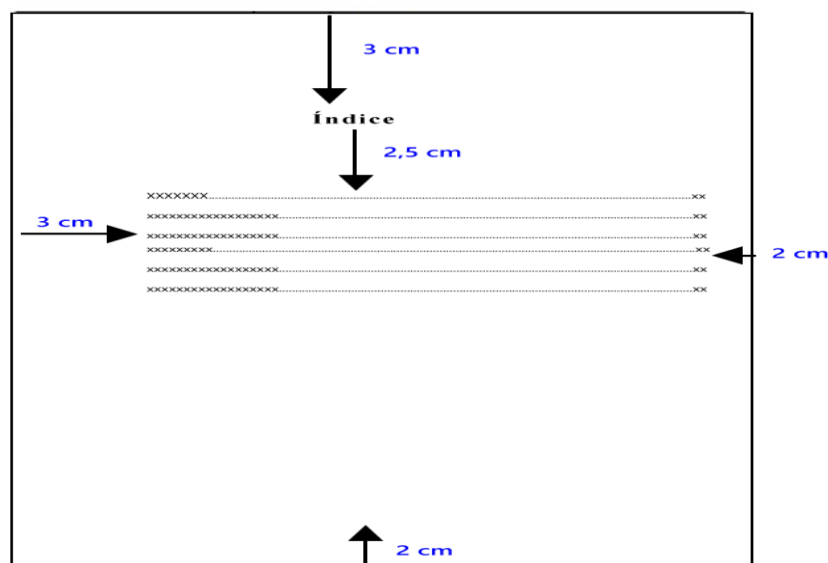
3 cm

Índice

2,5 cm

XXXXXXX..................................................................................................xx
XXXXXXXXXXXXXXXXXX...................................................................................xx
XXXXXXXXXXXXXXXXXX...................................................................................xx
XXXXXXXXX...............................................................................................xx
XXXXXXXXXXXXXXXXXX...................................................................................xx
XXXXXXXXXXXXXXXXXX...................................................................................xx

3 cm

2 cm

2 cm